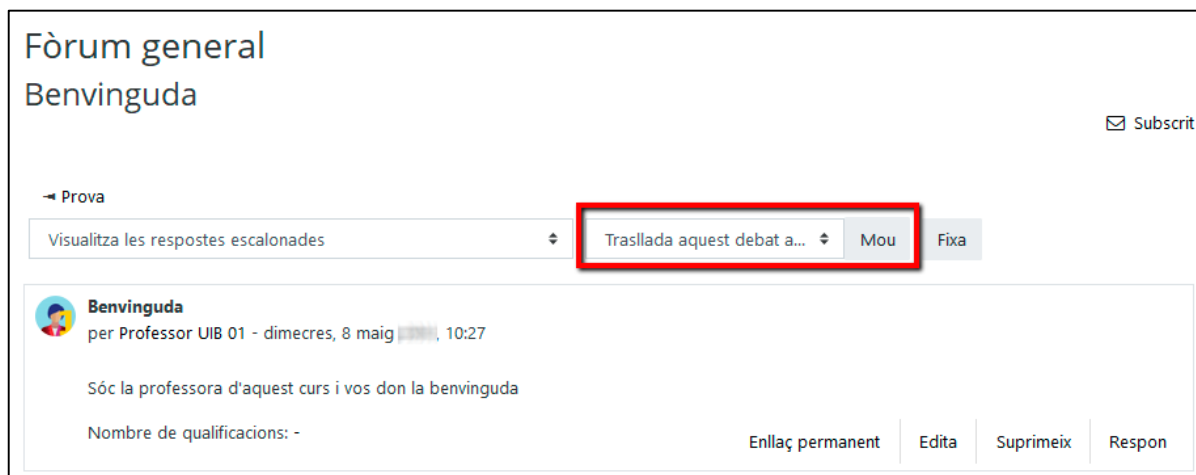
Fòrum general

Benvinguda

Subscrit

Prova

Visualitza les respostes escalonades

Trasllada aquest debat a...

Mou

Fixa

Benvinguda

per Professor UIB 01 - dimecres, 8 maig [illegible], 10:27

Sóc la professora d'aquest curs i vos don la benvinguda

Nombre de qualificacions: -

Enllaç permanent

Edita

Suprimeix

Respon